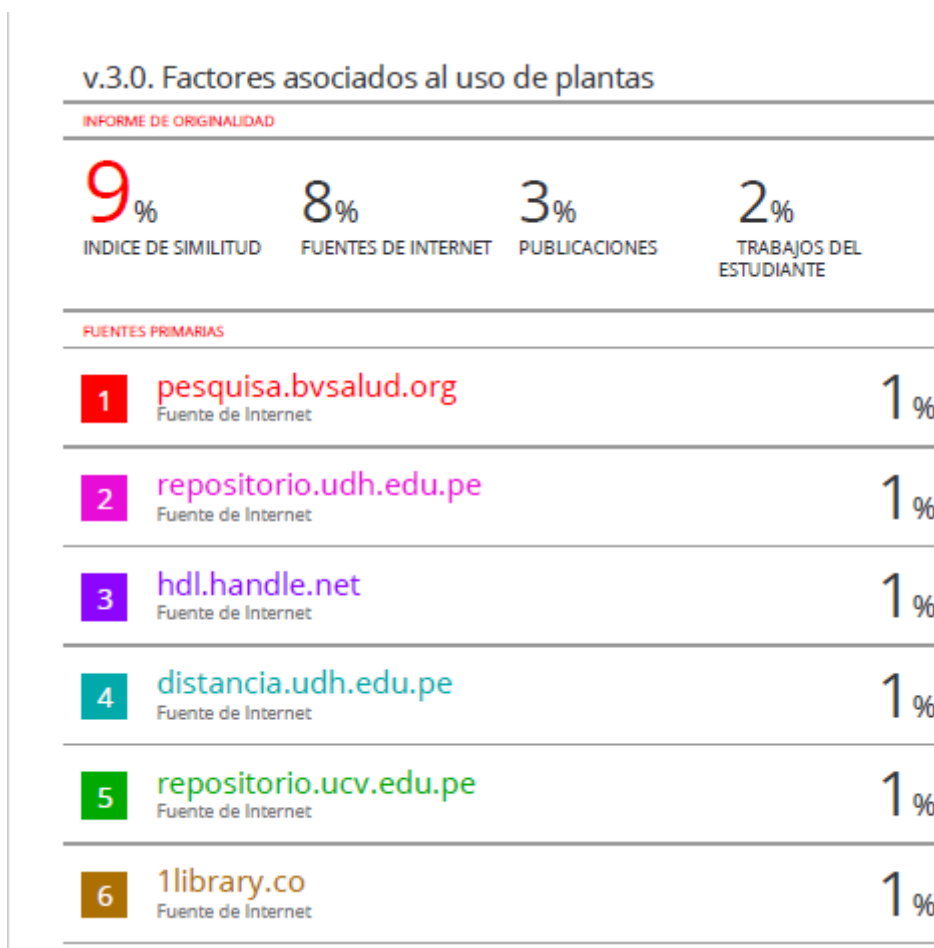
v.3.0. Factores asociados al uso de plantas

INFORME DE ORIGINALIDAD

9%
INDICE DE SIMILITUD

8%
FUENTES DE INTERNET

3%
PUBLICACIONES

2%
TRABAJOS DEL ESTUDIANTE

FUENTES PRIMARIAS

1 pesquisa.bvsalud.org
Fuente de Internet
1%

2 repositorio.udh.edu.pe
Fuente de Internet
1%

3 hdl.handle.net
Fuente de Internet
1%

4 distancia.udh.edu.pe
Fuente de Internet
1%

5 repositorio.ucv.edu.pe
Fuente de Internet
1%

6 1library.co
Fuente de Internet
1%